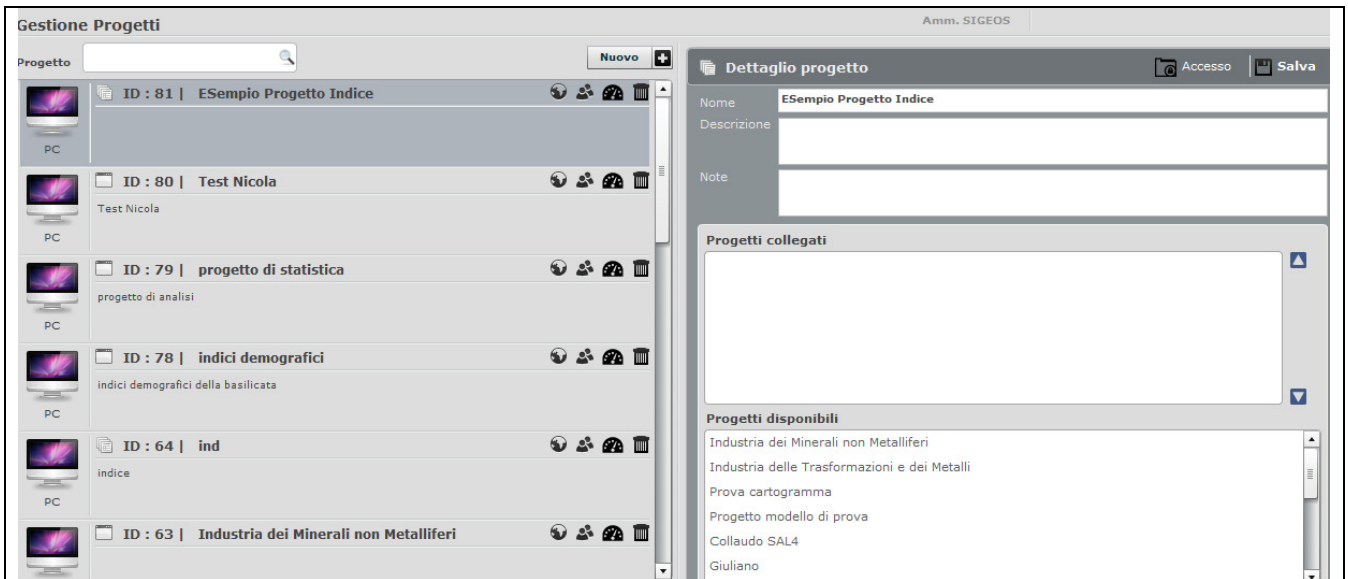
Gestione Progetti

Amm. SIGEOS

Progetto

Nuovo

PC
ID : 81 | ESempio Progetto Indice

PC
ID : 80 | Test Nicola
Test Nicola

PC
ID : 79 | progetto di statistica
progetto di analisi

PC
ID : 78 | indici demografici
indici demografici della basilicata

PC
ID : 64 | ind
indice

PC
ID : 63 | Industria dei Minerali non Metalliferi

Dettaglio progetto

Accesso

Salva

Nome
ESempio Progetto Indice

Descrizione

Note

Progetti collegati

Progetti disponibili

Industria dei Minerali non Metalliferi
Industria delle Trasformazioni e dei Metalli
Prova cartogramma
Progetto modello di prova
Collaudo SAL4
Giuliano